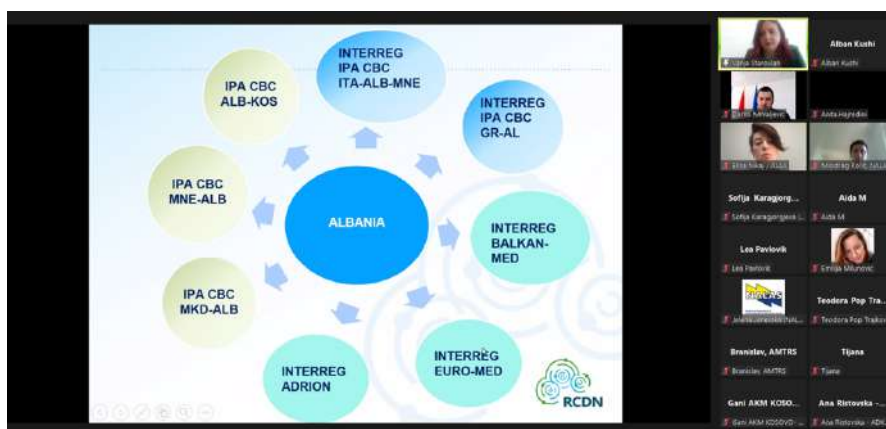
INTERREG
IPA CBC
ITA-ALB-MNE

IPA CBC
ALB-KOS

INTERREG
IPA CBC
GR-AL

IPA CBC
MNE-ALB

ALBANIA

INTERREG
BALKAN-
MED

IPA CBC
MKD-ALB

INTERREG
ADRION

INTERREG
EURO-MED

RCDN

Ivana Stanovlan

Alban Kushi
Alban Kushi

Dario Nikolajevic

Aida Hajredini

Elisa Nikaj / ALUI

Miodrag Kolic / ALUI

Sofija Karagjorg...
Sofija Karagjorgjeva (...

Aida M
Aida M

Lea Pavlovik
Lea Pavlovik

Emilija Milunovic

Jelena Jovanovic (NALAS...

Teodora Pop Tra...
Teodora Pop Trajkov...

Branislav, AMTRS
Branislav, AMTRS

Tijana
Tijana

Gani AKM KOSO...
Gani AKM KOSOVO - ...

Ana Ristovska -...
Ana Ristovska - ADI...